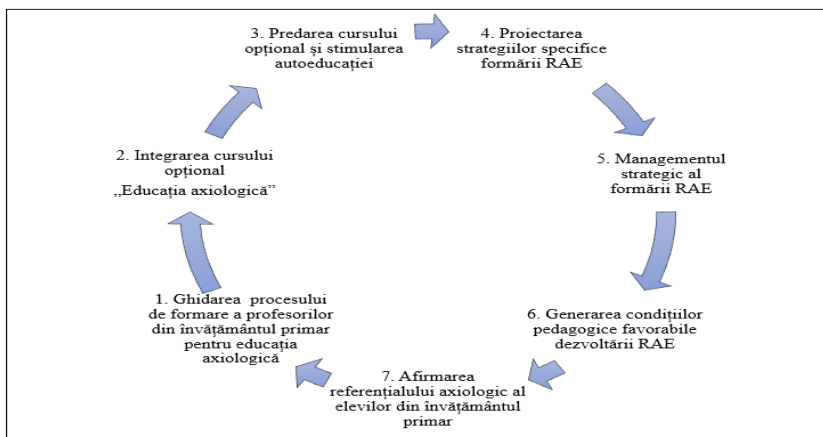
3. Predarea cursului opțional şi stimularea autoeducației

4. Proiectarea strategiilor specifice formării RAE

5. Managementul strategic al formării RAE

6. Generarea condițiilor pedagogice favorabile dezvoltării RAE

7. Afirmarea referențialului axiologic al elevilor din învățământul primar

1. Ghidarea procesului de formare a profesorilor din învățământul primar pentru educația axiologică

2. Integrarea cursului opțional „Educația axiologică"